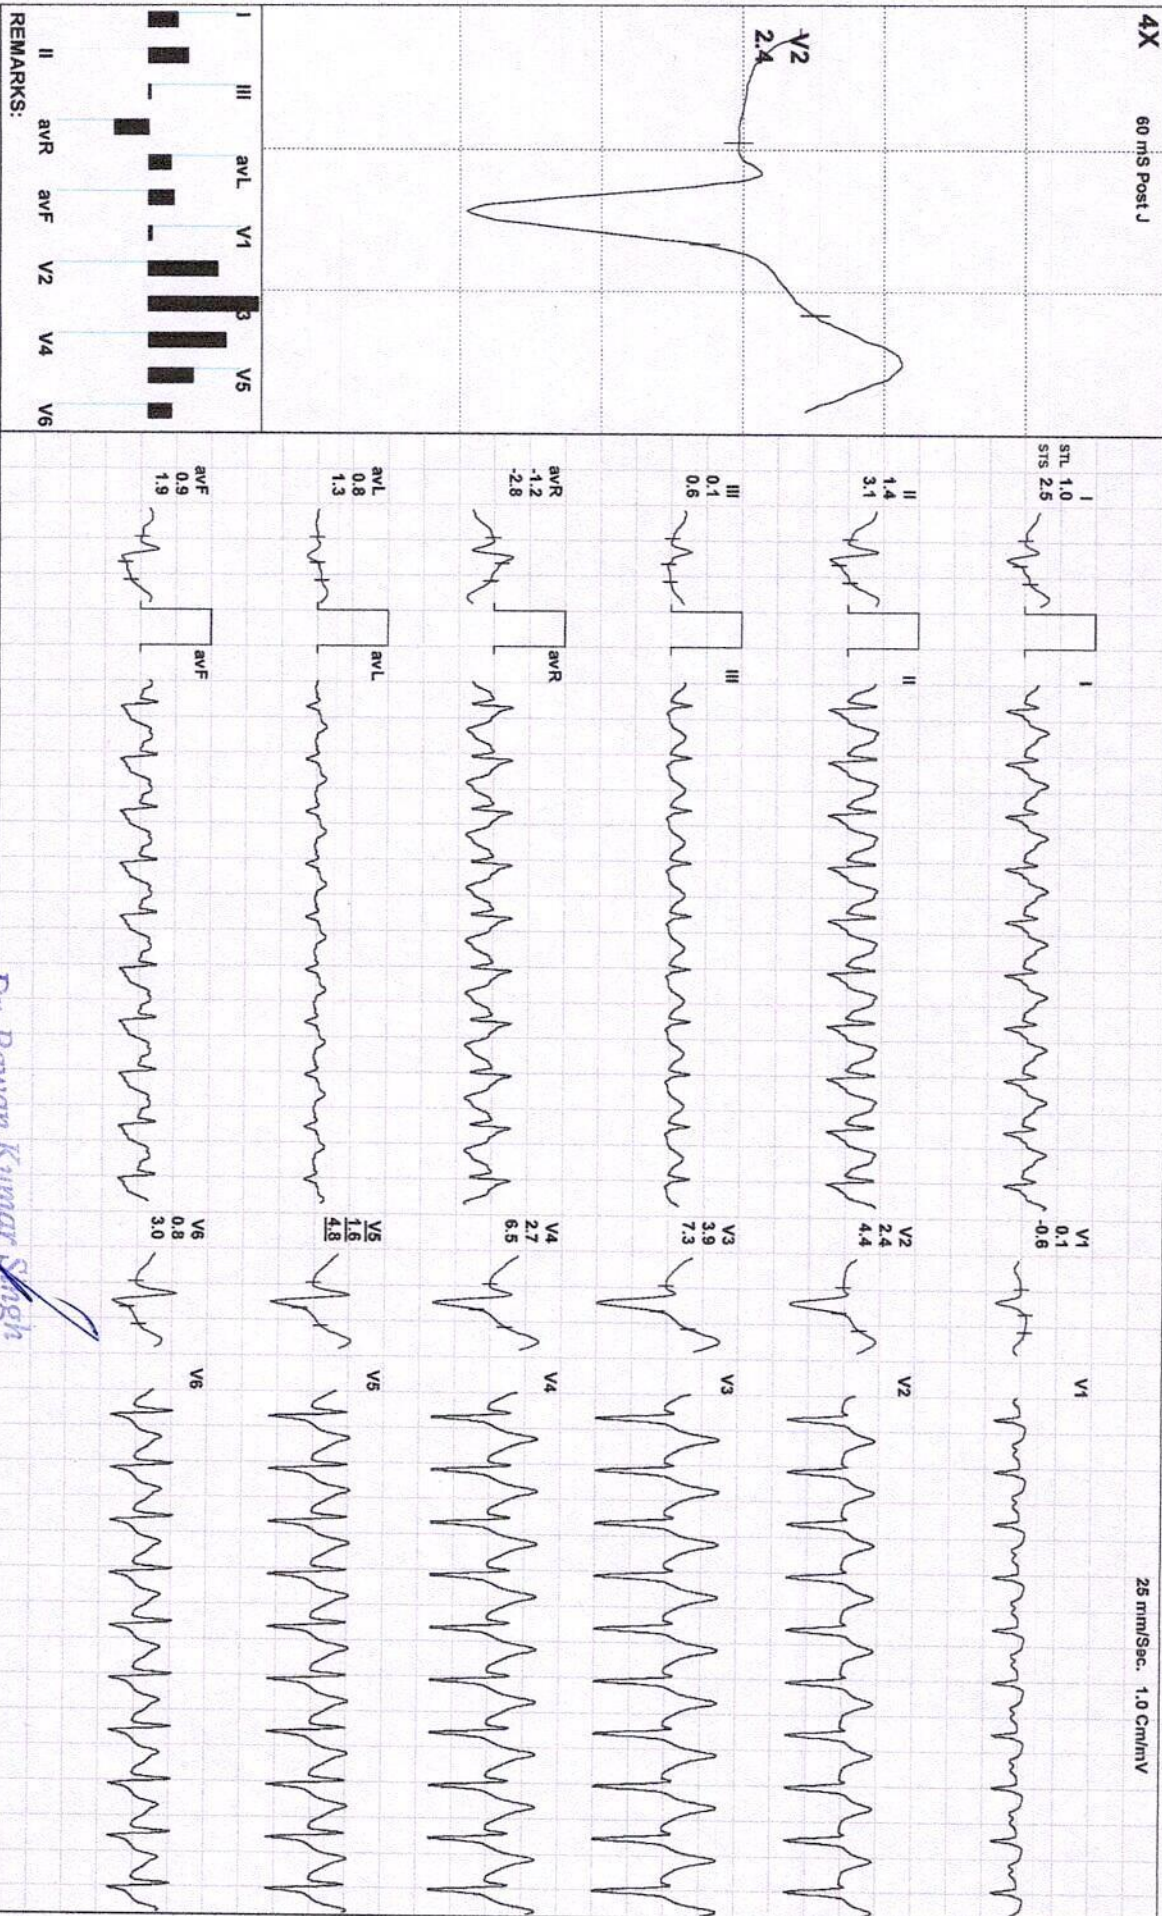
4X 60 mS Post J

V2
2.4

I III avL V1 V3 V5

II avR avF V2 V4 V6

REMARKS:

25 mm/Sec. 1.0 Cm/mV

I
STL 1.0
STS 2.5

II
1.4
3.1

III
0.1
0.6

avR
-1.2
-2.8

avL
0.8
1.3

avF
0.9
1.9

I

II

III

avR

avL

avF

V1
0.1
-0.6

V2
2.4
4.4

V3
3.9
7.3

V4
2.7
6.5

V5
1.6
4.8

V6
0.8
3.0

V1

V2

V3

V4

V5

V6

Dr. Pawan Kumar Singh